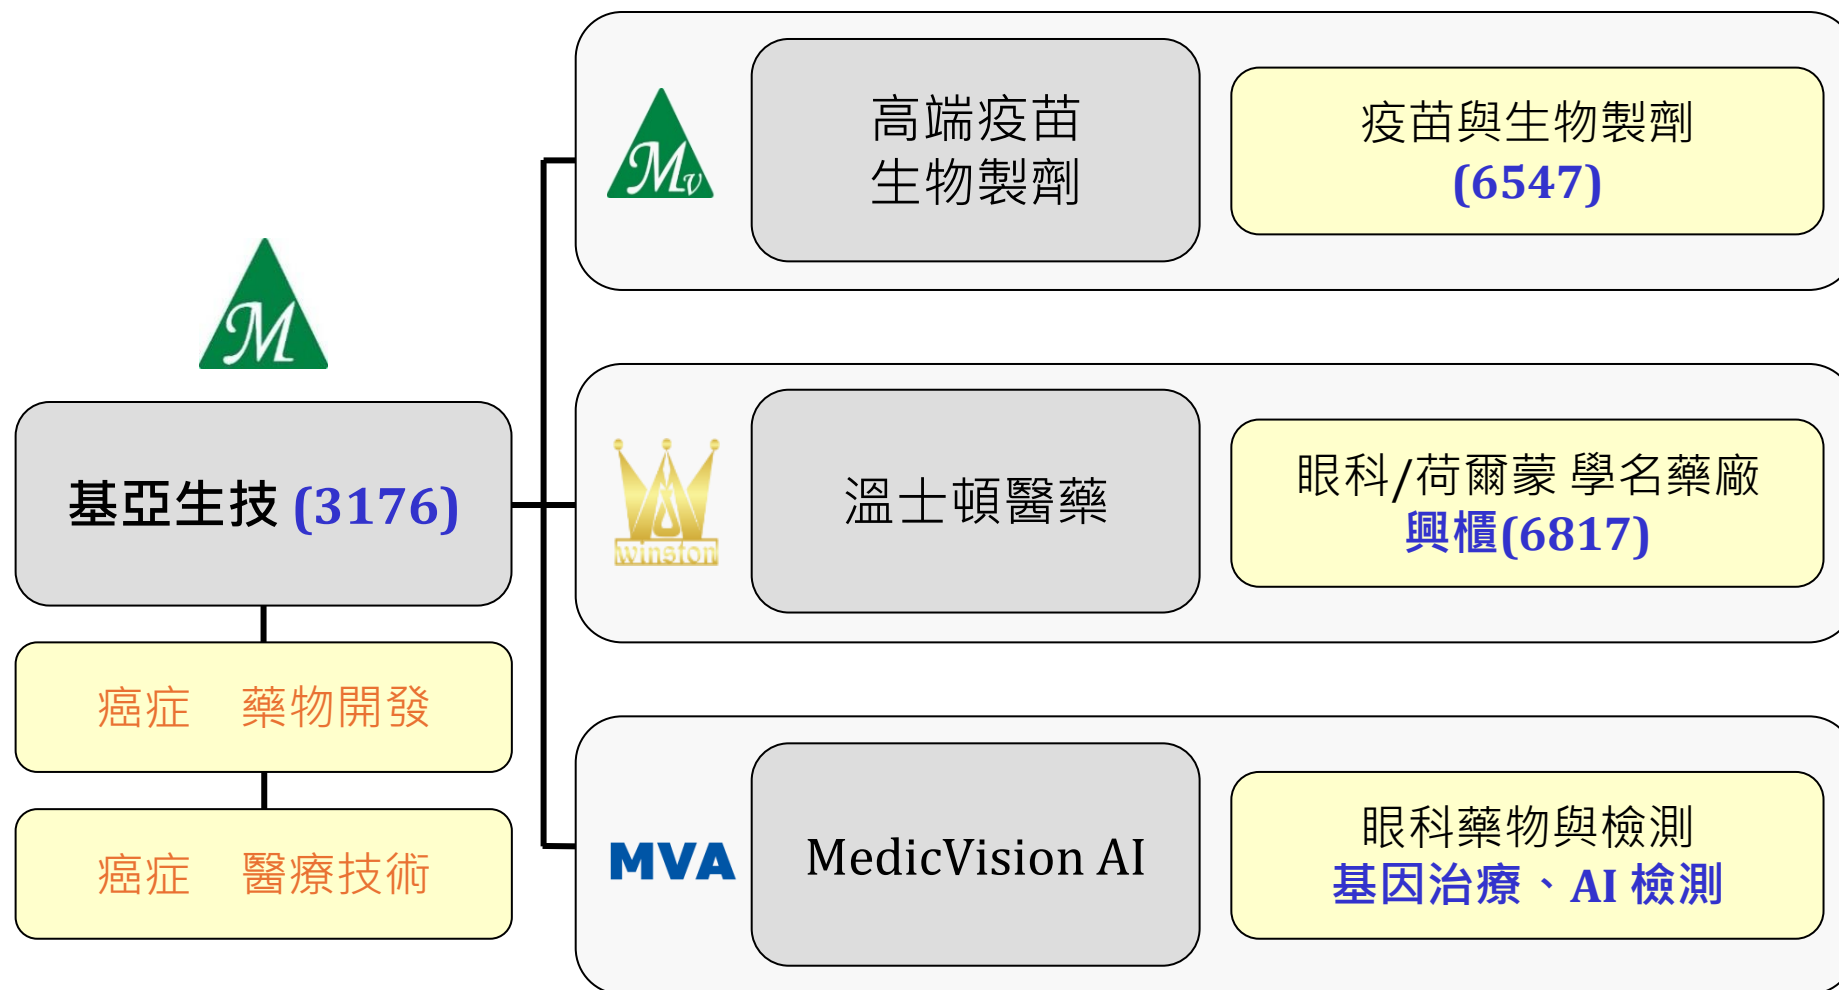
M

基亞生技 (3176)

癌症　藥物開發

癌症　醫療技術

Mv

高端疫苗
生物製劑

疫苗與生物製劑
(6547)

Winston

溫士頓醫藥

眼科/荷爾蒙 學名藥廠
興櫃(6817)

MVA

MedicVision AI

眼科藥物與檢測
基因治療、AI 檢測